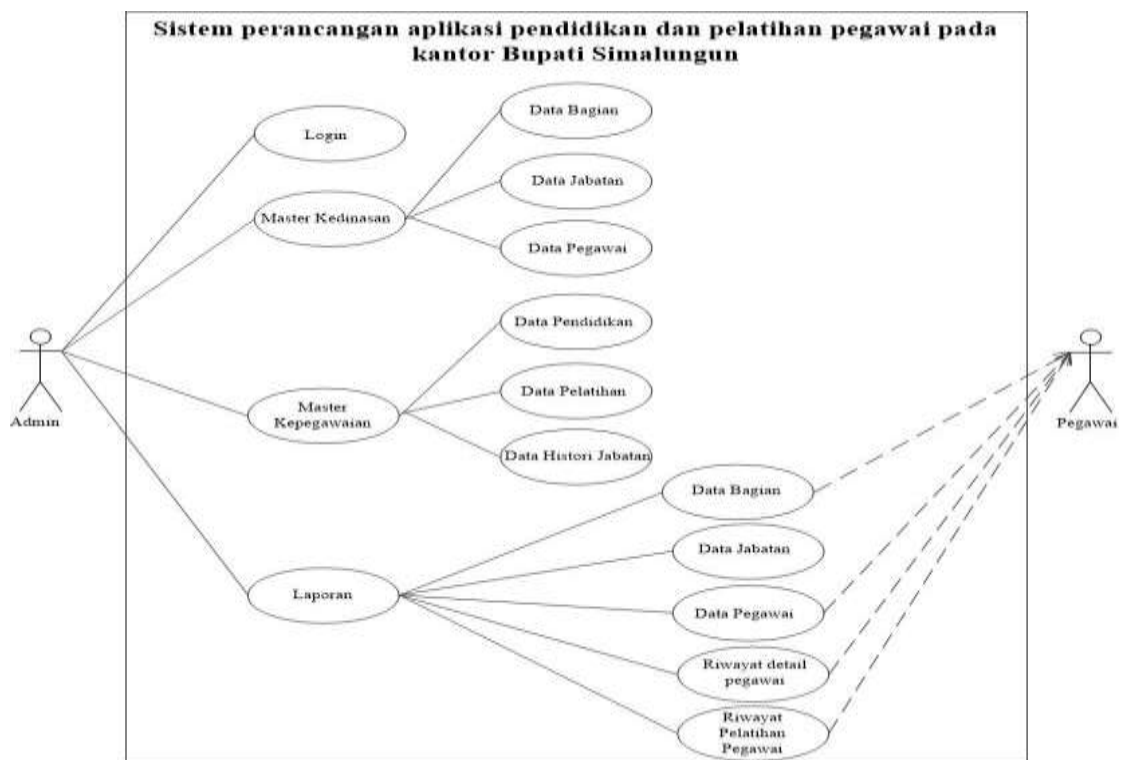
Sistem perancangan aplikasi pendidikan dan pelatihan pegawai pada kantor Bupati Simalungun

Login

Master Kedinasan

Data Bagian

Data Jabatan

Data Pegawai

Admin

Master Kepegawaian

Data Pendidikan

Data Pelatihan

Data Histori Jabatan

Laporan

Data Bagian

Data Jabatan

Data Pegawai

Riwayat detail pegawai

Riwayat Pelatihan Pegawai

Pegawai